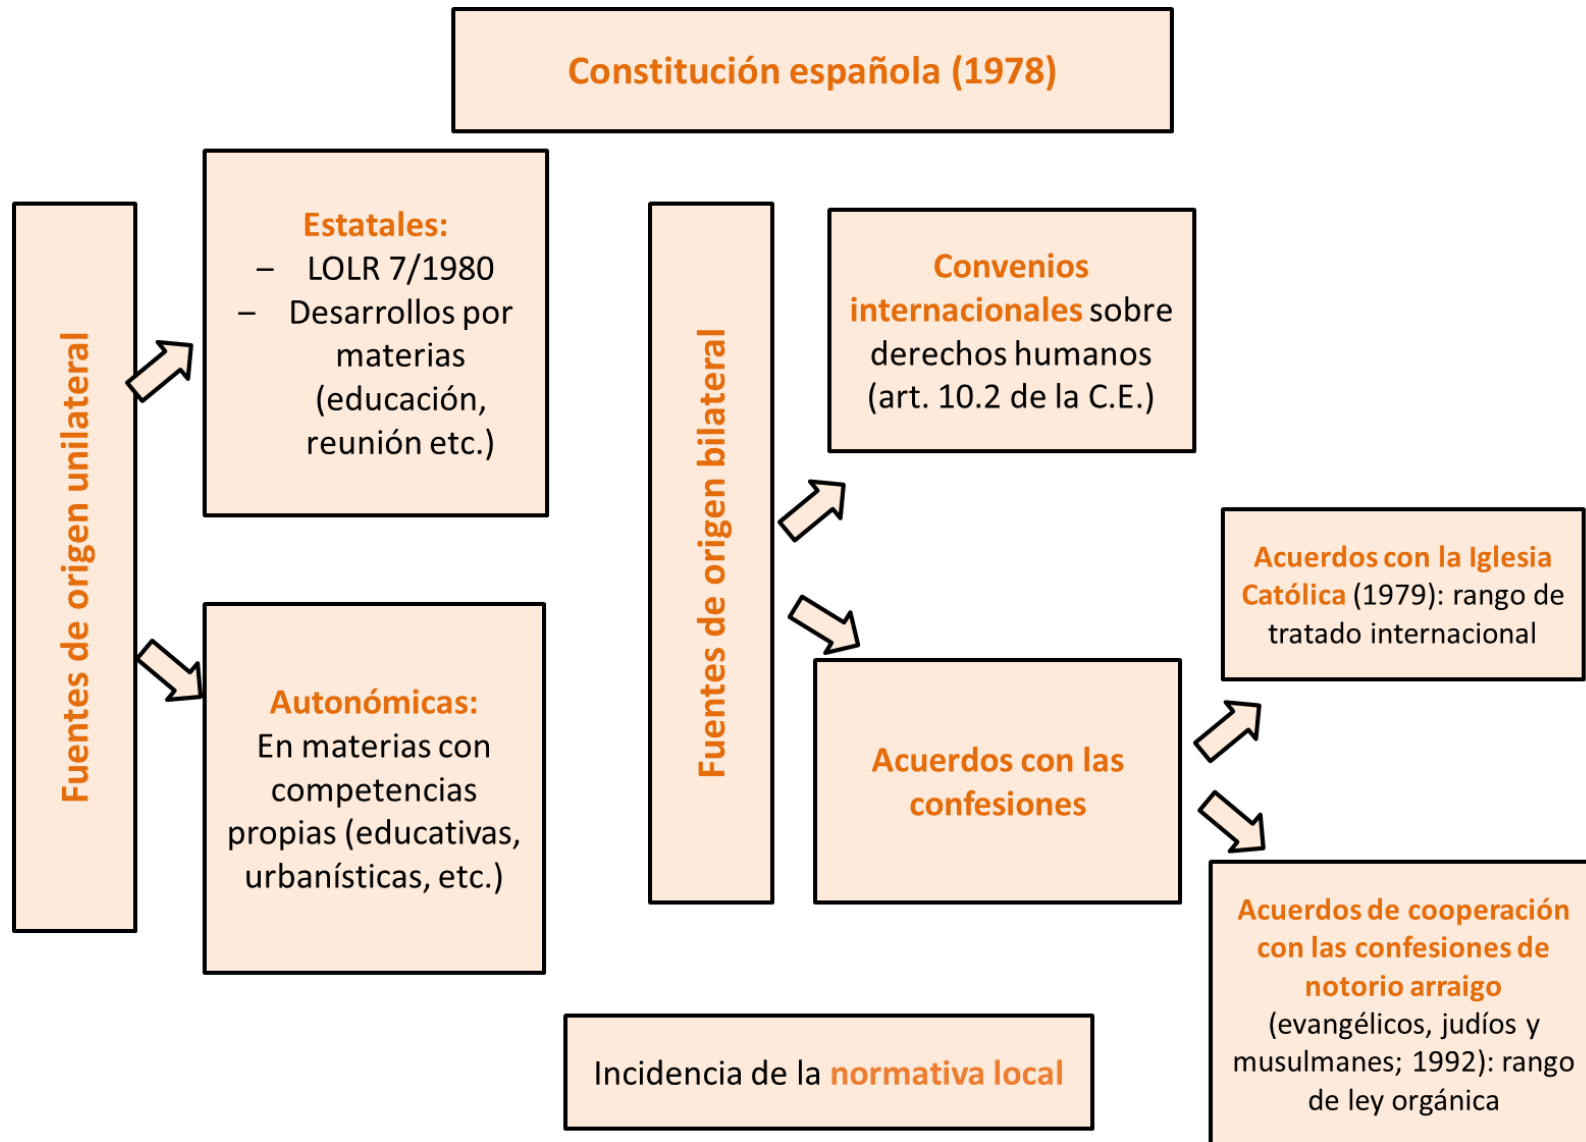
Constitución española (1978)

Fuentes de origen unilateral

Estatales:
– LOLR 7/1980
– Desarrollos por materias (educación, reunión etc.)

Autonómicas:
En materias con competencias propias (educativas, urbanísticas, etc.)

Fuentes de origen bilateral

Convenios internacionales sobre derechos humanos (art. 10.2 de la C.E.)

Acuerdos con las confesiones

Acuerdos con la Iglesia Católica (1979): rango de tratado internacional

Acuerdos de cooperación con las confesiones de notorio arraigo (evangélicos, judíos y musulmanes; 1992): rango de ley orgánica

Incidencia de la normativa local